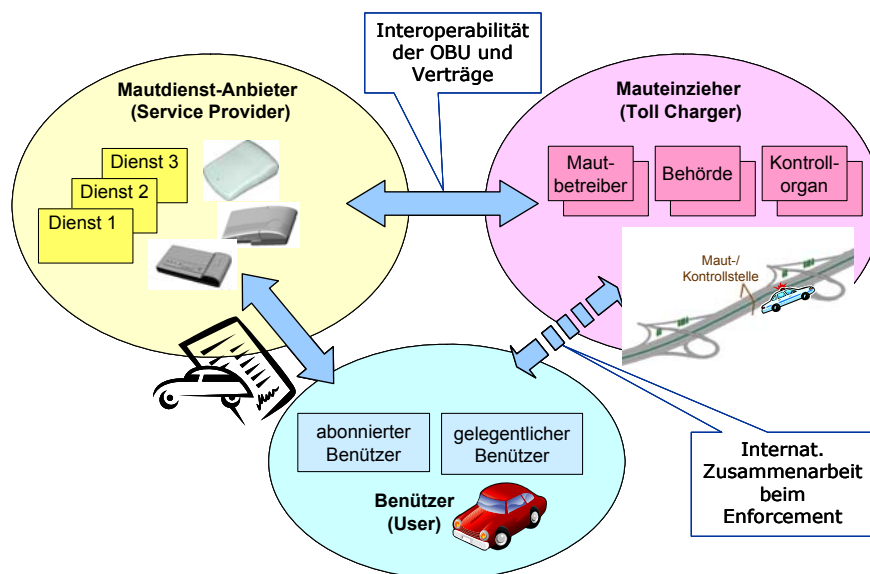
Interoperabilität der OBU und Verträge

Mautdienst-Anbieter (Service Provider)

Dienst 3
Dienst 2
Dienst 1

Mauteinzieher (Toll Charger)

Maut-betreiber

Behörde

Kontroll-organ

Maut-/ Kontrollstelle

abonnierter Benützer

gelegentlicher Benützer

Benützer (User)

Internat. Zusammenarbeit beim Enforcement